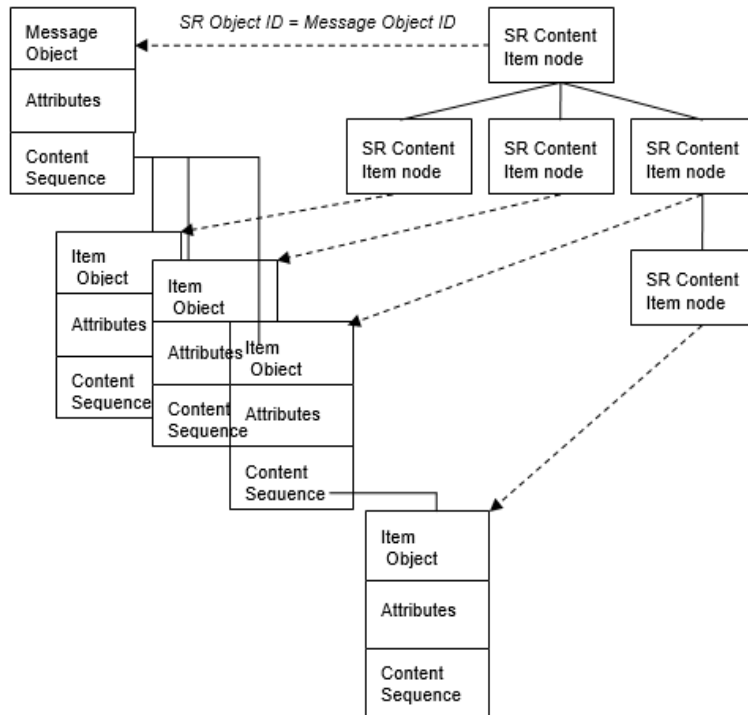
Message Object

Attributes

Content Sequence

SR Object ID = Message Object ID

SR Content Item node

SR Content Item node

SR Content Item node

SR Content Item node

SR Content Item node

Item Object

Attributes

Content Sequence

Item Object

Attributes

Content Sequence

Item Object

Attributes

Content Sequence

Item Object

Attributes

Content Sequence